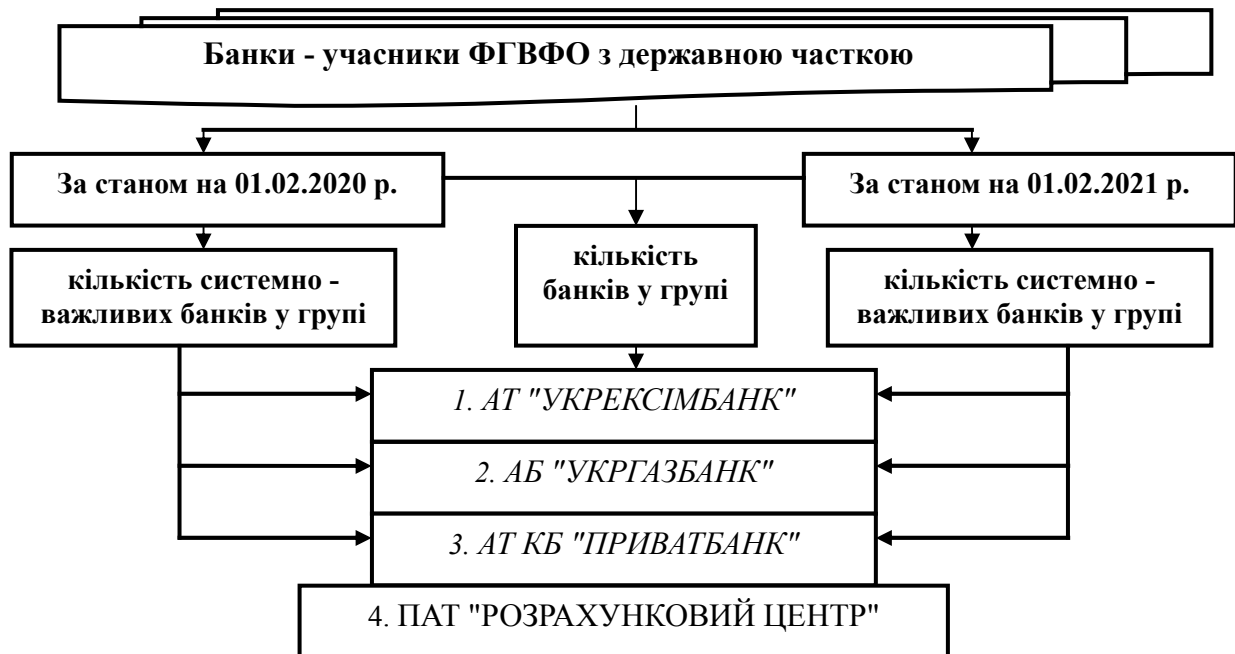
Банки - учасники ФГВФО з державною часткою

За станом на 01.02.2020 р.

За станом на 01.02.2021 р.

кількість системно - важливих банків у групі

кількість банків у групі

кількість системно - важливих банків у групі

1. АТ "УКРЕКСІМБАНК"

2. АБ "УКРГАЗБАНК"

3. АТ КБ "ПРИВАТБАНК"

4. ПАТ "РОЗРАХУНКОВИЙ ЦЕНТР"